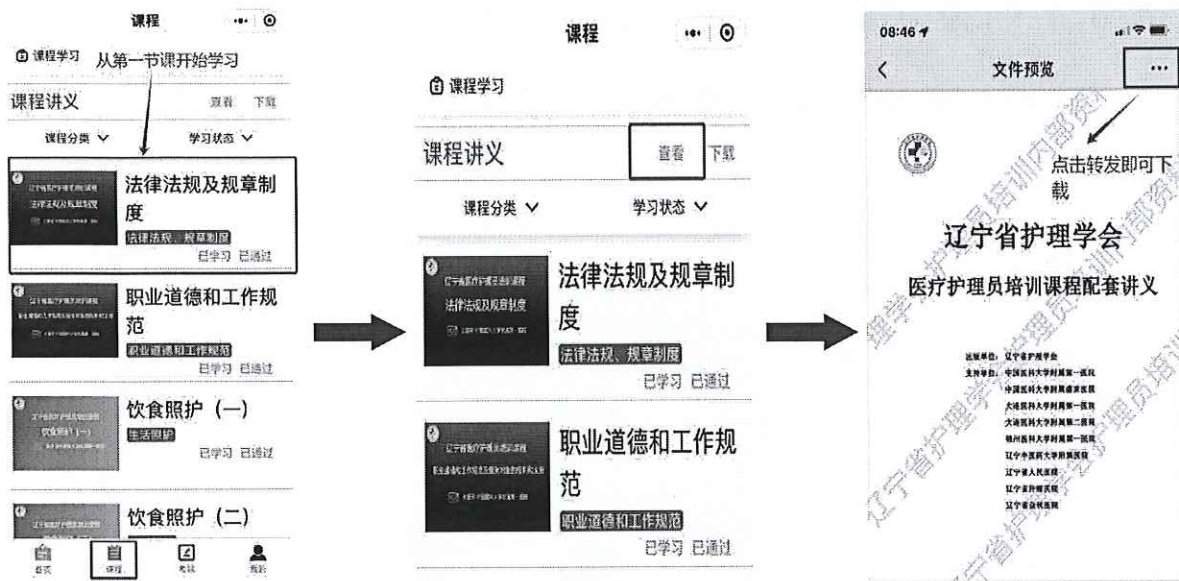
课程

课程学习 从第一节课开始学习

课程讲义 查看 下载

课程分类 ∨ 学习状态 ∨

法律法规及规章制度
法律法规、规章制度
已学习 已通过

职业道德和工作规范
职业道德和工作规范
已学习 已通过

饮食照护（一）
生活照护
已学习 已通过

饮食照护（二）

首页 课程 考试 我的

课程

课程学习

课程讲义 查看 下载

课程分类 ∨ 学习状态 ∨

法律法规及规章制度
法律法规、规章制度
已学习 已通过

职业道德和工作规范
职业道德和工作规范
已学习 已通过

08:46

文件预览

点击转发即可下载

辽宁省护理学会

医疗护理员培训课程配套讲义

出版单位：辽宁省护理学会
支持单位：中国医科大学附属第一医院
中国医科大学附属盛京医院
大连医科大学附属第一医院
大连医科大学附属第二医院
锦州医科大学附属第一医院
辽宁中医药大学附属医院
辽宁省人民医院
辽宁省肿瘤医院
辽宁省金秋医院

辽宁省护理学会护理员培训内部资料